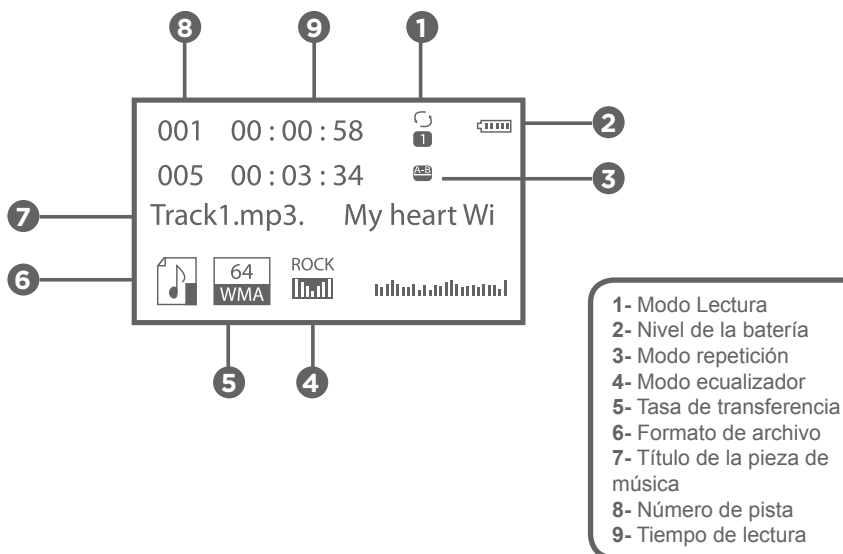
8 9 1

001 00 : 00 : 58

1

2

005 00 : 03 : 34

A-B

3

7

Track1.mp3. My heart Wi

6

64
WMA

ROCK

5 4

**1-** Modo Lectura
**2-** Nivel de la batería
**3-** Modo repetición
**4-** Modo ecualizador
**5-** Tasa de transferencia
**6-** Formato de archivo
**7-** Título de la pieza de música
**8-** Número de pista
**9-** Tiempo de lectura